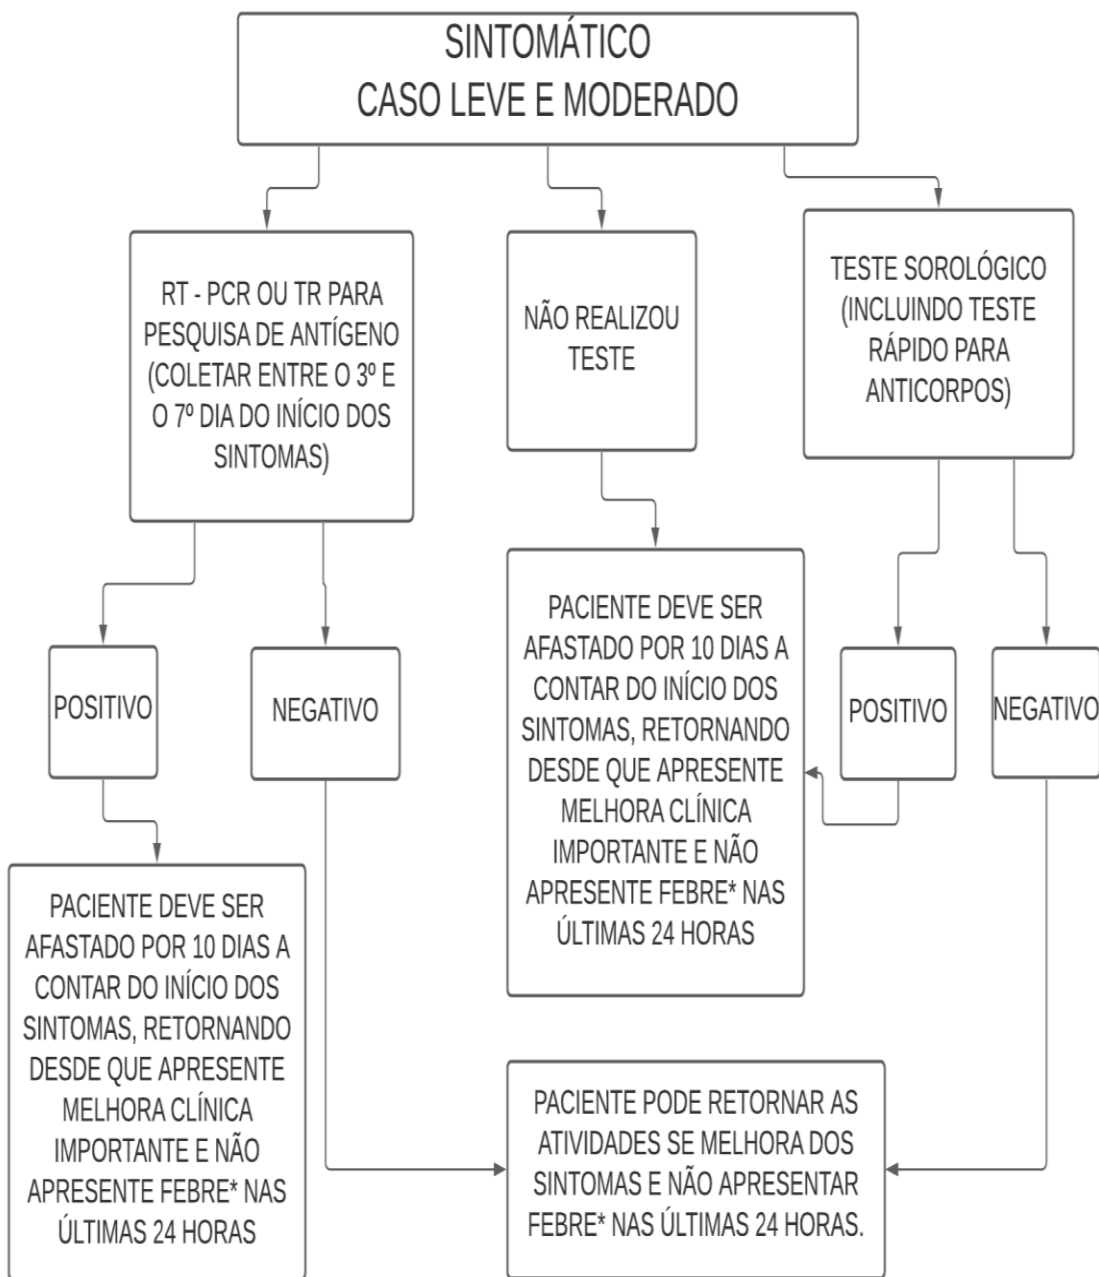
SINTOMÁTICO
CASO LEVE E MODERADO

RT - PCR OU TR PARA PESQUISA DE ANTÍGENO (COLETAR ENTRE O 3º E O 7º DIA DO INÍCIO DOS SINTOMAS)

NÃO REALIZOU TESTE

TESTE SOROLÓGICO (INCLUINDO TESTE RÁPIDO PARA ANTICORPOS)

POSITIVO

NEGATIVO

PACIENTE DEVE SER AFASTADO POR 10 DIAS A CONTAR DO INÍCIO DOS SINTOMAS, RETORNANDO DESDE QUE APRESENTE MELHORA CLÍNICA IMPORTANTE E NÃO APRESENTE FEBRE* NAS ÚLTIMAS 24 HORAS

POSITIVO

NEGATIVO

PACIENTE DEVE SER AFASTADO POR 10 DIAS A CONTAR DO INÍCIO DOS SINTOMAS, RETORNANDO DESDE QUE APRESENTE MELHORA CLÍNICA IMPORTANTE E NÃO APRESENTE FEBRE* NAS ÚLTIMAS 24 HORAS

PACIENTE PODE RETORNAR AS ATIVIDADES SE MELHORA DOS SINTOMAS E NÃO APRESENTAR FEBRE* NAS ÚLTIMAS 24 HORAS.